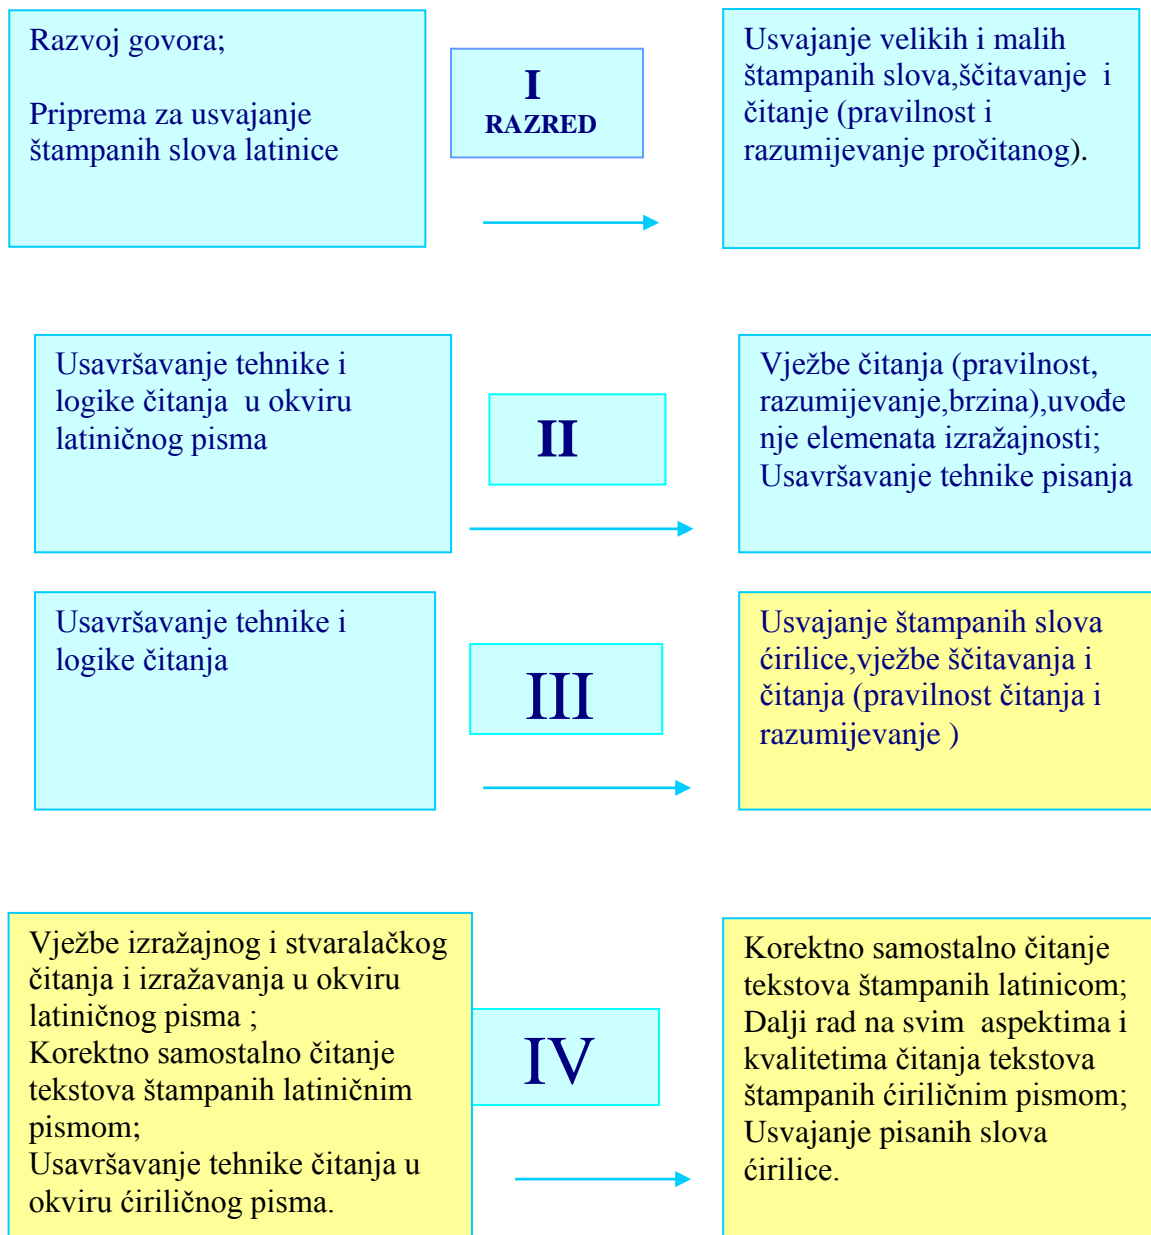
Razvoj govora;

Priprema za usvajanje štampanih slova latinice

I
RAZRED

Usvajanje velikih i malih štampanih slova,ščitavanje i čitanje (pravilnost i razumijevanje pročitanog).

Usavršavanje tehnike i logike čitanja u okviru latiničnog pisma

II

Vježbe čitanja (pravilnost, razumijevanje,brzina),uvođenje elemenata izražajnosti; Usavršavanje tehnike pisanja

Usavršavanje tehnike i logike čitanja

III

Usvajanje štampanih slova ćirilice,vježbe ščitavanja i čitanja (pravilnost čitanja i razumijevanje )

Vježbe izražajnog i stvaralačkog čitanja i izražavanja u okviru latiničnog pisma ;
Korektno samostalno čitanje tekstova štampanih latiničnim pismom;
Usavršavanje tehnike čitanja u okviru ćiriličnog pisma.

IV

Korektno samostalno čitanje tekstova štampanih latinicom;
Dalji rad na svim aspektima i kvalitetima čitanja tekstova štampanih ćiriličnim pismom;
Usvajanje pisanih slova ćirilice.